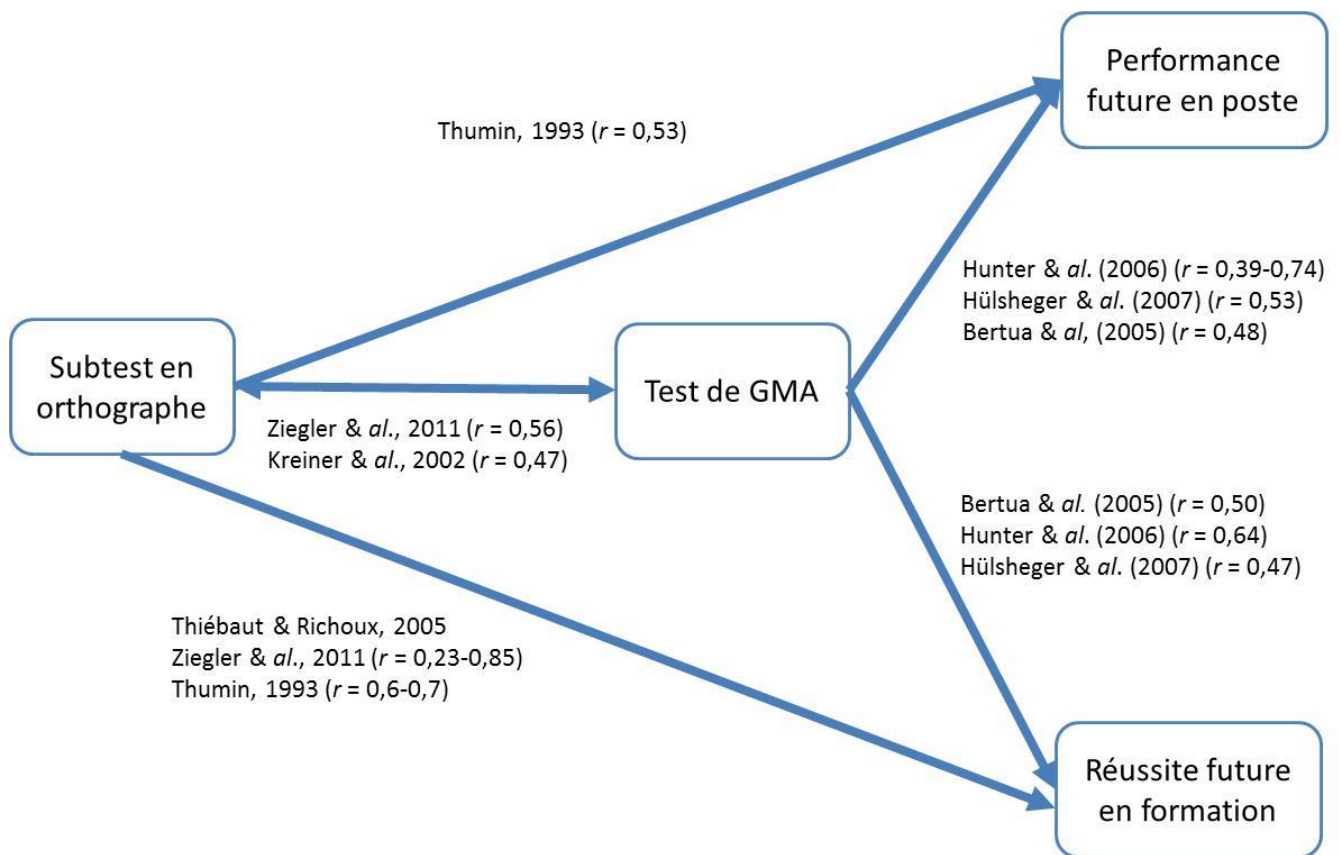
Performance future en poste

Thumin, 1993 ($r$ = 0,53)

Hunter & al. (2006) ($r$ = 0,39-0,74)
Hülsheger & al. (2007) ($r$ = 0,53)
Bertua & al, (2005) ($r$ = 0,48)

Subtest en orthographe

Test de GMA

Ziegler & al., 2011 ($r$ = 0,56)
Kreiner & al., 2002 ($r$ = 0,47)

Bertua & al. (2005) ($r$ = 0,50)
Hunter & al. (2006) ($r$ = 0,64)
Hülsheger & al. (2007) ($r$ = 0,47)

Thiébaut & Richoux, 2005
Ziegler & al., 2011 ($r$ = 0,23-0,85)
Thumin, 1993 ($r$ = 0,6-0,7)

Réussite future en formation